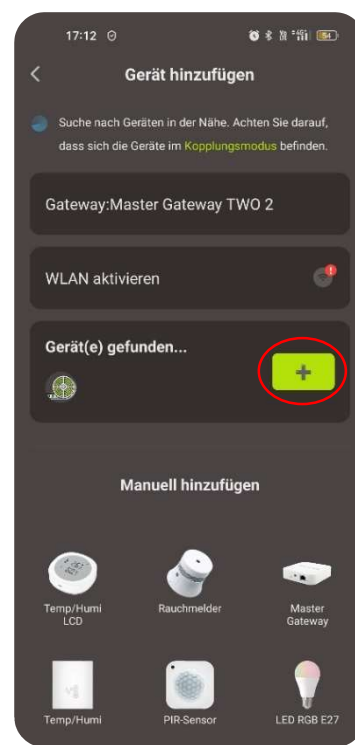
17:12

<

Gerät hinzufügen

Suche nach Geräten in der Nähe. Achten Sie darauf, dass sich die Geräte im Kopplungsmodus befinden.

Gateway:Master Gateway TWO 2

WLAN aktivieren

Gerät(e) gefunden...

+

Manuell hinzufügen

Temp/Humi LCD

Rauchmelder

Master Gateway

Temp/Humi

PIR-Sensor

LED RGB E27